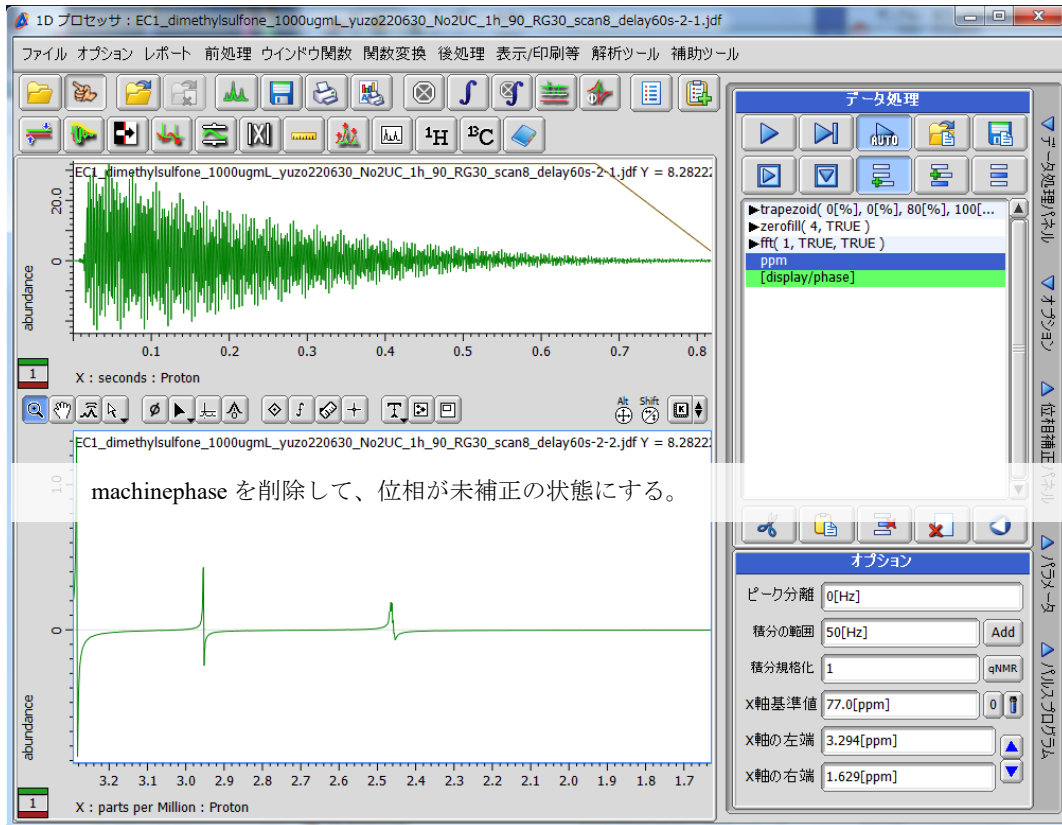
1D プロセッサ：EC1_dimethylsulfone_1000ugmL_yuzo220630_No2UC_1h_90_RG30_scan8_delay60s-2-1.jdf

ファイル オプション レポート 前処理 ウインドウ関数 関数変換 後処理 表示/印刷等 解析ツール 補助ツール

$^1$H $^{13}$C

EC1_dimethylsulfone_1000ugmL_yuzo220630_No2UC_1h_90_RG30_scan8_delay60s-2-1.jdf Y = 8.28222

20.0

0

abundance

0.1 0.2 0.3 0.4 0.5 0.6 0.7 0.8

1

X : seconds : Proton

Alt Shift

EC1_dimethylsulfone_1000ugmL_yuzo220630_No2UC_1h_90_RG30_scan8_delay60s-2-2.jdf Y = 8.28222

machinephase を削除して、位相が未補正の状態にする。

0

abundance

3.2 3.1 3.0 2.9 2.8 2.7 2.6 2.5 2.4 2.3 2.2 2.1 2.0 1.9 1.8 1.7

1

X : parts per Million : Proton

データ処理

AUTO

▶trapezoid( 0[%], 0[%], 80[%], 100[...
▶zerofill( 4, TRUE )
▶fft( 1, TRUE, TRUE )
ppm
[display/phase]

オプション

ピーク分離 0[Hz]

積分の範囲 50[Hz] Add

積分規格化 1 qNMR

X軸基準値 77.0[ppm] 0

X軸の左端 3.294[ppm]

X軸の右端 1.629[ppm]

データ処理パネル

オプション

位相補正パネル

パラメータ

パルスプログラム